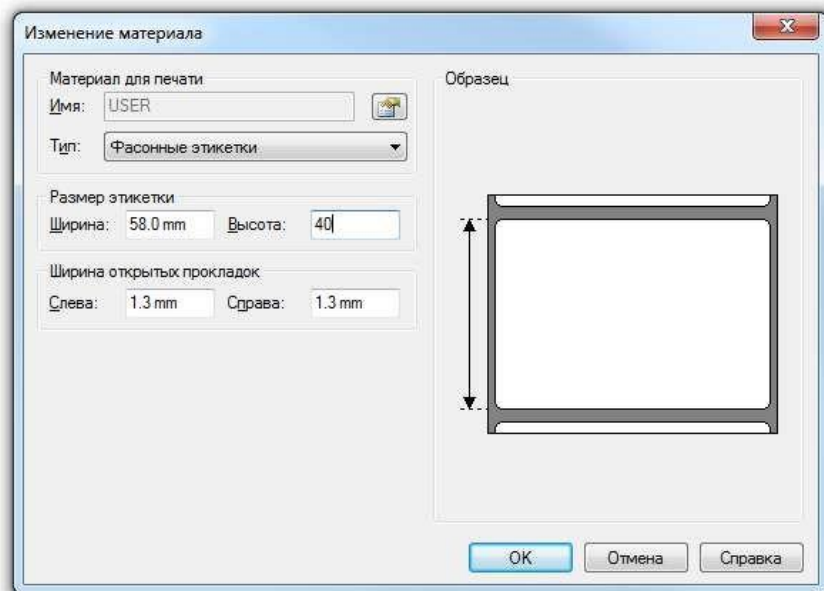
Изменение материала

Материал для печати
Имя: USER
Тип: Фасонные этикетки

Размер этикетки
Ширина: 58.0 mm Высота: 40

Ширина открытых прокладок
Слева: 1.3 mm Справа: 1.3 mm

Образец

OK Отмена Справка